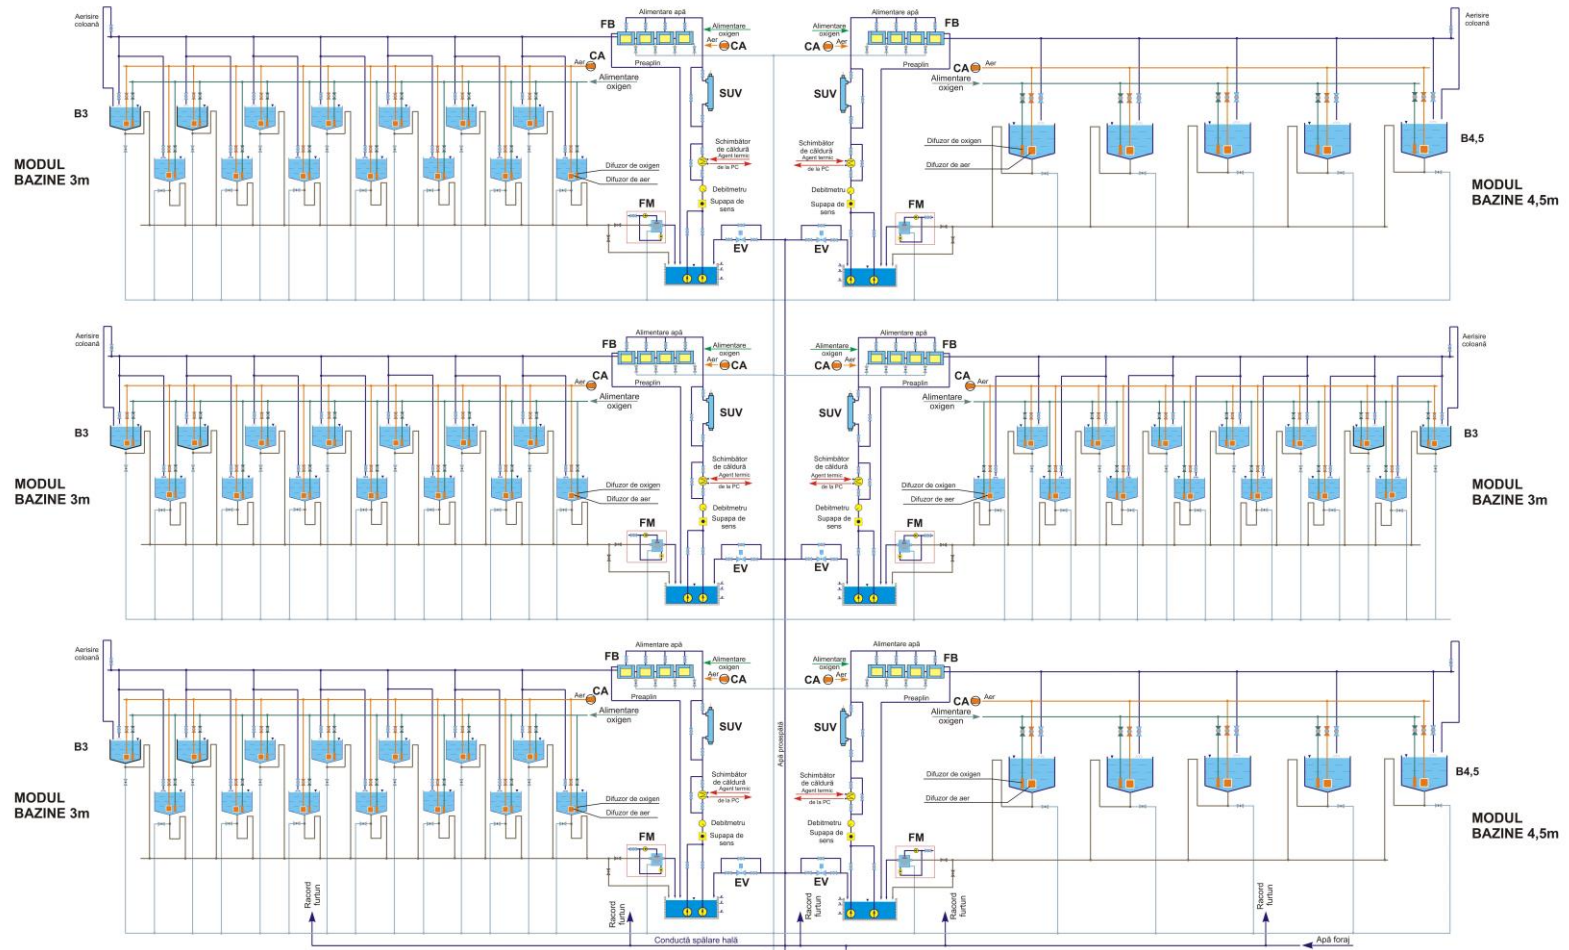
Aerisire coloană

FB

Alimentare apă

Alimentare oxigen

Aer

CA

Preaplin

Alimentare oxigen

SUV

B3

MODUL BAZINE 3m

Schimbător de căldură

Agent termic de la PC

Difuzor de oxigen

Difuzor de aer

Debitmetru

Supapa de sens

FM

EV

Alimentare apă

FB

Alimentare oxigen

Aer

CA

Preaplin

CA

Aer

Alimentare oxigen

SUV

Aerisire coloană

Schimbător de căldură

Agent termic de la PC

Difuzor de oxigen

Difuzor de aer

B4,5

MODUL BAZINE 4,5m

Debitmetru

Supapa de sens

FM

EV

Aerisire coloană

FB

Alimentare apă

Alimentare oxigen

Aer

CA

Preaplin

Alimentare oxigen

SUV

B3

MODUL BAZINE 3m

Schimbător de căldură

Agent termic de la PC

Difuzor de oxigen

Difuzor de aer

Debitmetru

Supapa de sens

FM

EV

Alimentare apă

FB

Alimentare oxigen

Aer

CA

Preaplin

CA

Aer

Alimentare oxigen

SUV

Aerisire coloană

Schimbător de căldură

Agent termic de la PC

Difuzor de oxigen

Difuzor de aer

B3

MODUL BAZINE 3m

Debitmetru

Supapa de sens

FM

EV

Aerisire coloană

FB

Alimentare apă

Alimentare oxigen

Aer

CA

Preaplin

Alimentare oxigen

SUV

B3

MODUL BAZINE 3m

Schimbător de căldură

Agent termic de la PC

Difuzor de oxigen

Difuzor de aer

Debitmetru

Supapa de sens

FM

EV

Apă proaspătă

Alimentare apă

FB

Alimentare oxigen

Aer

CA

Preaplin

CA

Aer

Alimentare oxigen

SUV

Schimbător de căldură

Agent termic de la PC

Difuzor de oxigen

Difuzor de aer

B4,5

MODUL BAZINE 4,5m

Debitmetru

Supapa de sens

FM

EV

Racord furtun

Racord furtun

Racord furtun

Racord furtun

Racord furtun

Conductă spălare hală

Apă foraj